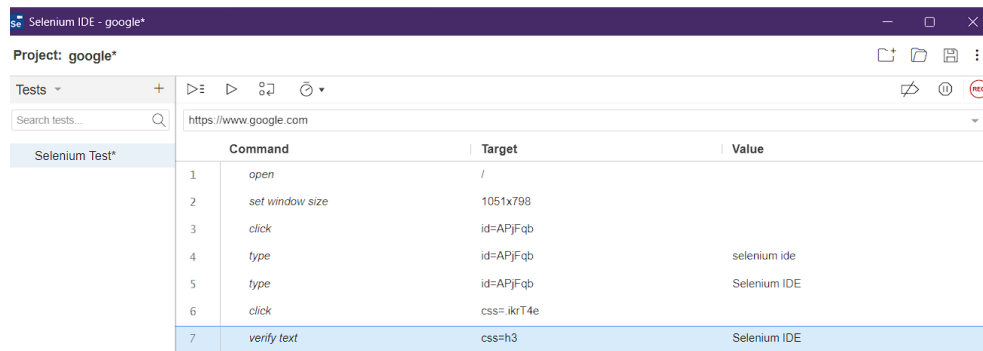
Se Selenium IDE - google*

Project: google*

Tests +

Search tests...

Selenium Test*

https://www.google.com

| | Command | Target | Value |
|---|---|---|---|
| 1 | open | / | |
| 2 | set window size | 1051x798 | |
| 3 | click | id=APjFqb | |
| 4 | type | id=APjFqb | selenium ide |
| 5 | type | id=APjFqb | Selenium IDE |
| 6 | click | css=.ikrT4e | |
| 7 | verify text | css=h3 | Selenium IDE |